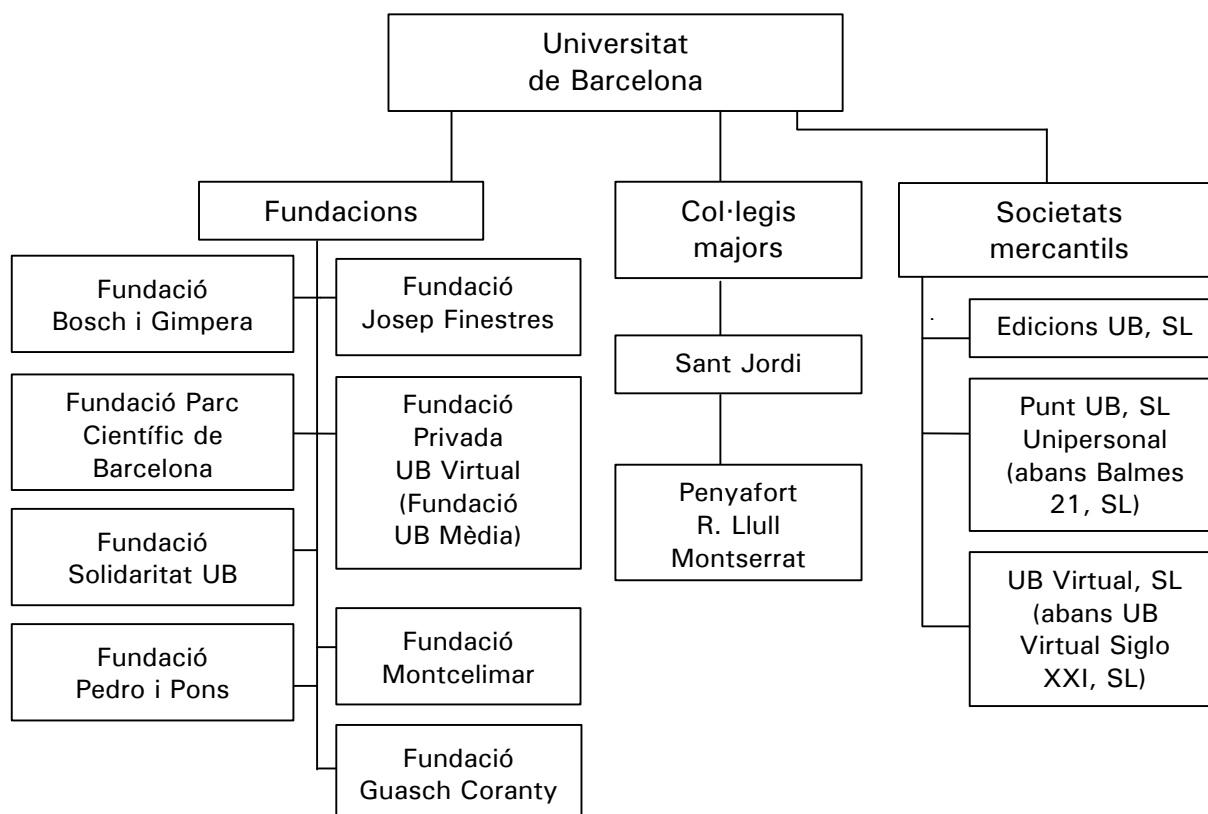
Universitat de Barcelona

Fundacions

Fundació Bosch i Gimpera

Fundació Josep Finestres

Fundació Parc Científic de Barcelona

Fundació Privada UB Virtual (Fundació UB Mèdia)

Fundació Solidaritat UB

Fundació Pedro i Pons

Fundació Montcelimar

Fundació Guasch Coranty

Col·legis majors

Sant Jordi

Penyafort R. Llull Montserrat

Societats mercantils

Edicions UB, SL

Punt UB, SL Unipersonal (abans Balmes 21, SL)

UB Virtual, SL (abans UB Virtual Siglo XXI, SL)